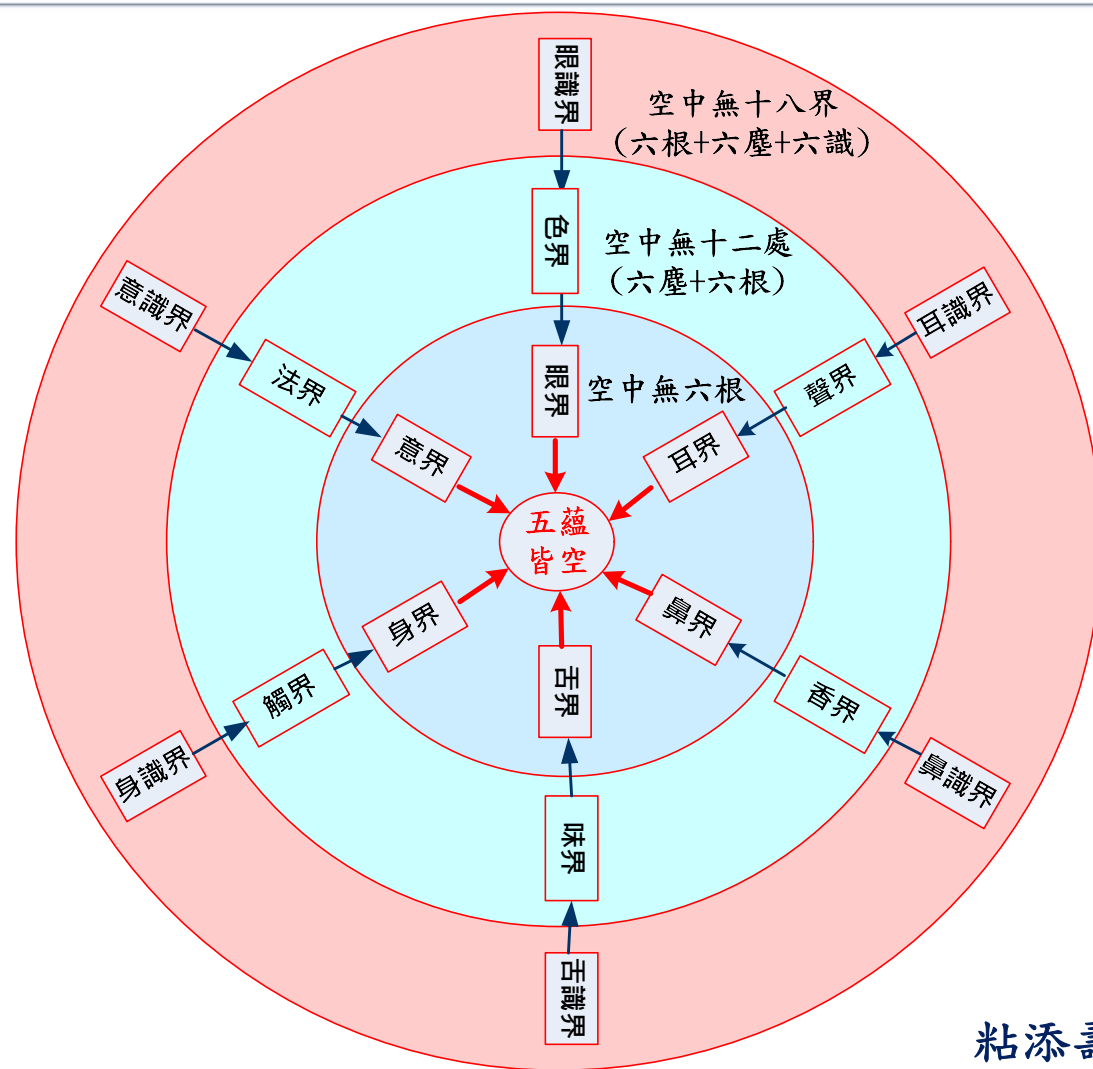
眼識界

空中無十八界
(六根+六塵+六識)

色界

空中無十二處
(六塵+六根)

意識界

耳識界

法界

眼界

空中無六根

聲界

意界

耳界

五蘊
皆空

身界

鼻界

觸界

舌界

香界

身識界

鼻識界

味界

舌識界

粘添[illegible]